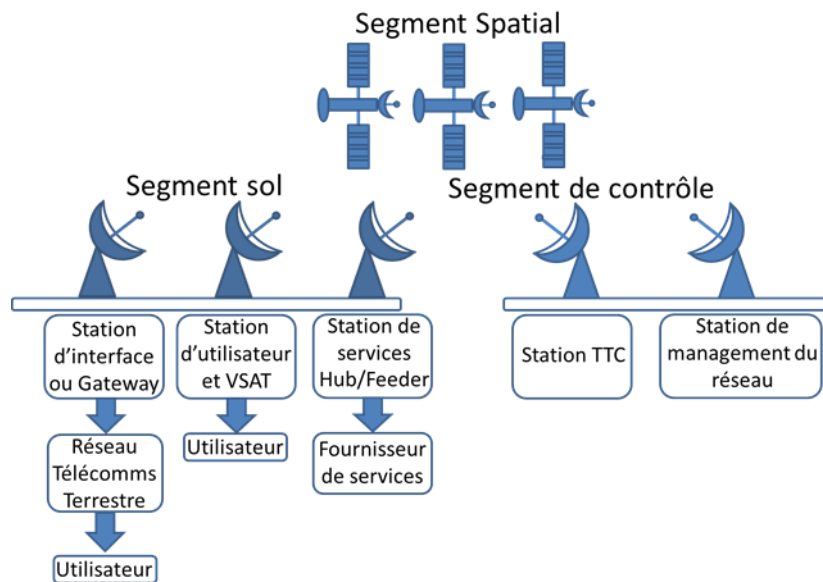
Segment Spatial

Segment sol

Segment de contrôle

Station d'interface ou Gateway

Station d'utilisateur et VSAT

Station de services Hub/Feeder

Station TTC

Station de management du réseau

Réseau Télécomms Terrestre

Utilisateur

Fournisseur de services

Utilisateur